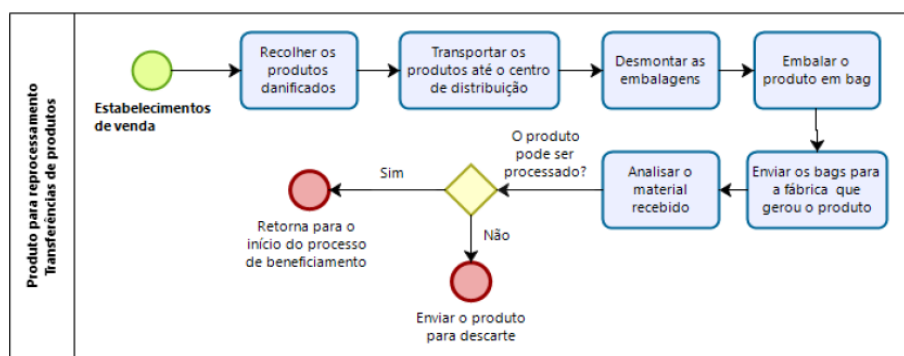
Produto para reprocessamento
Transferências de produtos

Estabelecimentos de venda

Recolher os produtos danificados

Transportar os produtos até o centro de distribuição

Desmontar as embalagens

Embalar o produto em bag

Enviar os bags para a fábrica que gerou o produto

Analisar o material recebido

O produto pode ser processado?

Sim

Retorna para o início do processo de beneficiamento

Não

Enviar o produto para descarte